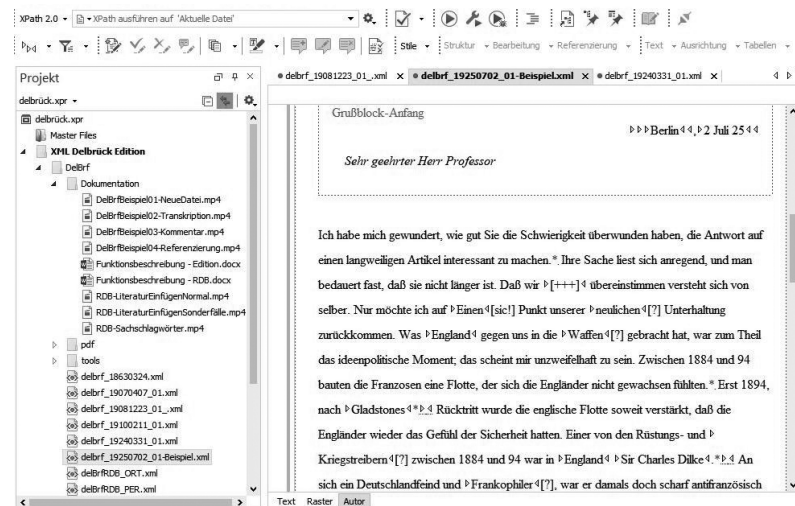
XPath 2.0 ▾ XPath ausführen auf 'Aktuelle Datei'

Stile ▾ Struktur ▾ Bearbeitung ▾ Referenzierung ▾ Text ▾ Ausrichtung ▾ Tabellen ▾

Projekt

delbrück.xpr ▾

delbrück.xpr
Master Files
XML Delbrück Edition
DelBrf
Dokumentation
DelBrfBeispiel01-NeueDatei.mp4
DelBrfBeispiel02-Transkription.mp4
DelBrfBeispiel03-Kommentar.mp4
DelBrfBeispiel04-Referenzierung.mp4
Funktionsbeschreibung - Edition.docx
Funktionsbeschreibung - RDB.docx
RDB-LiteraturEinfügenNormal.mp4
RDB-LiteraturEinfügenSonderfälle.mp4
RDB-Sachschlagwörter.mp4
pdf
tools
delbrf_18630324.xml
delbrf_19070407_01.xml
delbrf_19081223_01_.xml
delbrf_19100211_01.xml
delbrf_19240331_01.xml
delbrf_19250702_01-Beispiel.xml
delBrfRDB_ORT.xml
delBrfRDB_PER.xml

delbrf_19081223_01_.xml × delbrf_19250702_01-Beispiel.xml × delbrf_19240331_01.xml ×

Grußblock-Anfang

Berlin 2 Juli 25

Sehr geehrter Herr Professor

Ich habe mich gewundert, wie gut Sie die Schwierigkeit überwunden haben, die Antwort auf einen langweiligen Artikel interessant zu machen.*. Ihre Sache liest sich anregend, und man bedauert fast, daß sie nicht länger ist. Daß wir [+++] übereinstimmen versteht sich von selber. Nur möchte ich auf Einen [sic!] Punkt unserer neulichen [?] Unterhaltung zurückkommen. Was England gegen uns in die Waffen [?] gebracht hat, war zum Theil das ideenpolitische Moment; das scheint mir unzweifelhaft zu sein. Zwischen 1884 und 94 bauten die Franzosen eine Flotte, der sich die Engländer nicht gewachsen fühlten.*. Erst 1894, nach Gladstones * Rücktritt wurde die englische Flotte soweit verstärkt, daß die Engländer wieder das Gefühl der Sicherheit hatten. Einer von den Rüstungs- und Kriegstreibern [?] zwischen 1884 und 94 war in England Sir Charles Dilke. * An sich ein Deutschlandfeind und Frankophiler [?], war er damals doch scharf antifranzösisch

Text Raster Autor